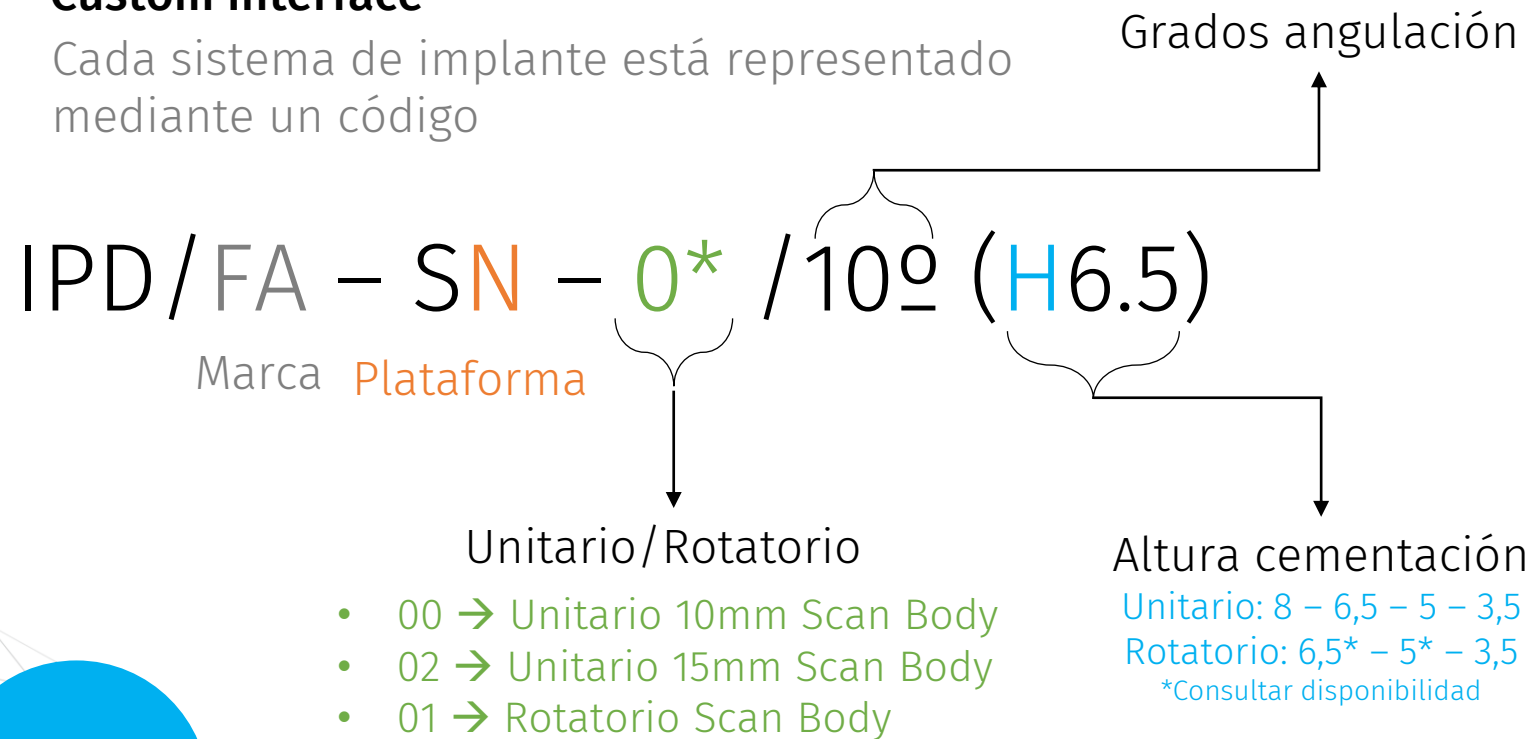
Cada sistema de implante está representado mediante un código

Grados angulación

IPD/FA – SN – 0* /10º (H6.5)

Marca Plataforma

Unitario/Rotatorio
- 00 → Unitario 10mm Scan Body
- 02 → Unitario 15mm Scan Body
- 01 → Rotatorio Scan Body

Altura cementación
Unitario: 8 – 6,5 – 5 – 3,5
Rotatorio: 6,5* – 5* – 3,5
*Consultar disponibilidad